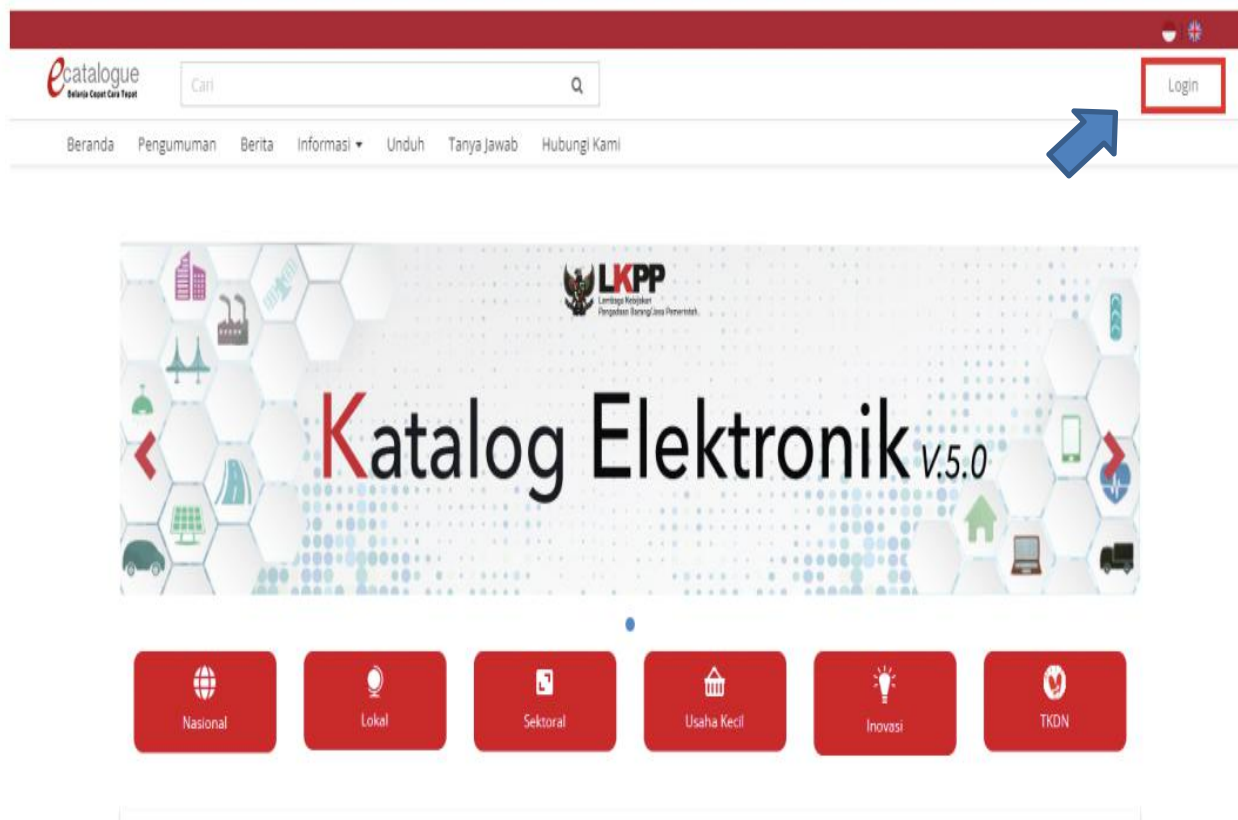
ecatalogue
Belanja Cepat Cara Tepat

Cari

Login

Beranda Pengumuman Berita Informasi ▾ Unduh Tanya Jawab Hubungi Kami

LKPP
Lembaga Kebijakan Pengadaan Barang/Jasa Pemerintah

Katalog Elektronik V.5.0

Nasional
Lokal
Sektoral
Usaha Kecil
Inovasi
TKDN